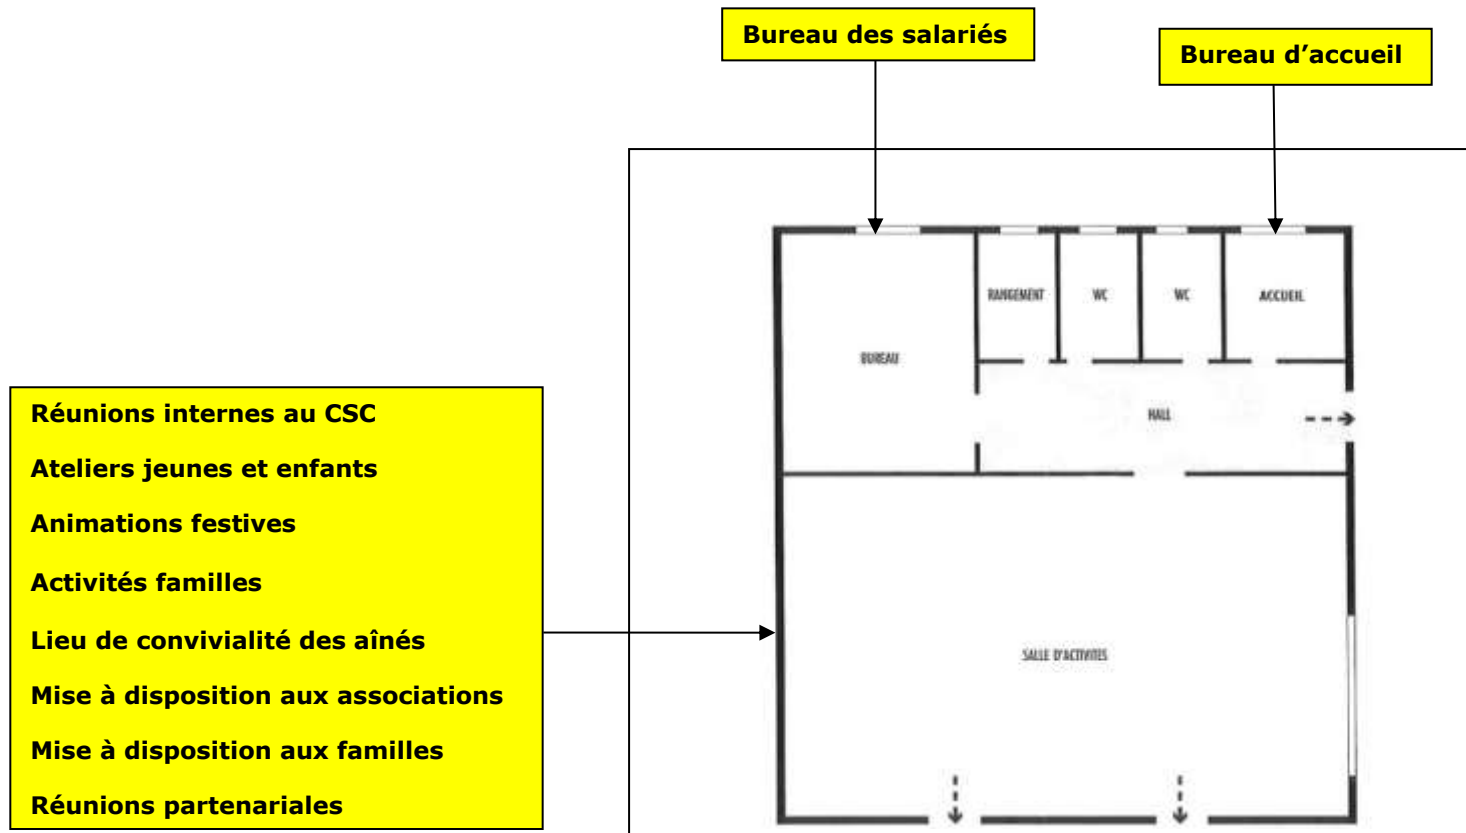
Bureau des salariés

Bureau d'accueil

RANGEMENT

WC

WC

ACCUEIL

BUREAU

HALL

Réunions internes au CSC

Ateliers jeunes et enfants

Animations festives

Activités familles

Lieu de convivialité des aînés

Mise à disposition aux associations

Mise à disposition aux familles

Réunions partenariales

SALLE D'ACTIVITES